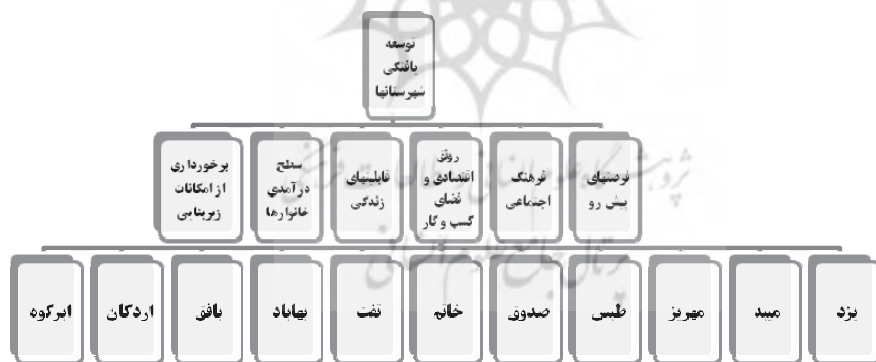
توسعه بانکی شهرستانها

فرصتهای پیش رو

فرهنگ اجتماعی

رونق اقتصادی و فضای کسب و کار

قابلیتهای زندگی

سطح درآمدی خانوارها

برخورداری از امکانات زیربنایی

یزد

میبد

مهریز

طبس

صدوق

خاتم

تفت

بهاباد

بافق

اردکان

ابرکوه